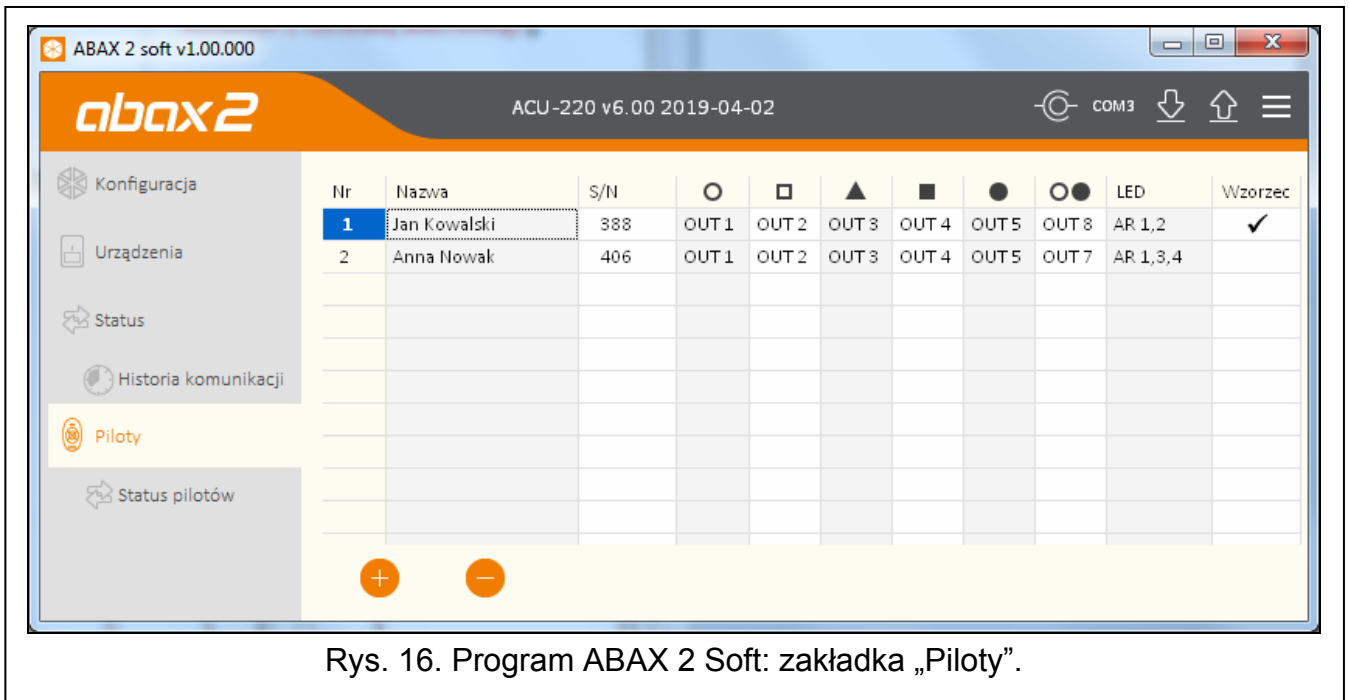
ABAX 2 soft v1.00.000

abax2

ACU-220 v6.00 2019-04-02

COM3

Konfiguracja

Urządzenia

Status

Historia komunikacji

Piloty

Status pilotów

| Nr | Nazwa | S/N | ○ | □ | ▲ | ■ | ● | ○● | LED | Wzorzec |
|---|---|---|---|---|---|---|---|---|---|---|
| 1 | Jan Kowalski | 388 | OUT 1 | OUT 2 | OUT 3 | OUT 4 | OUT 5 | OUT 8 | AR 1,2 | ✓ |
| 2 | Anna Nowak | 406 | OUT 1 | OUT 2 | OUT 3 | OUT 4 | OUT 5 | OUT 7 | AR 1,3,4 | |

+ −

Rys. 16. Program ABAX 2 Soft: zakładka „Piloty”.